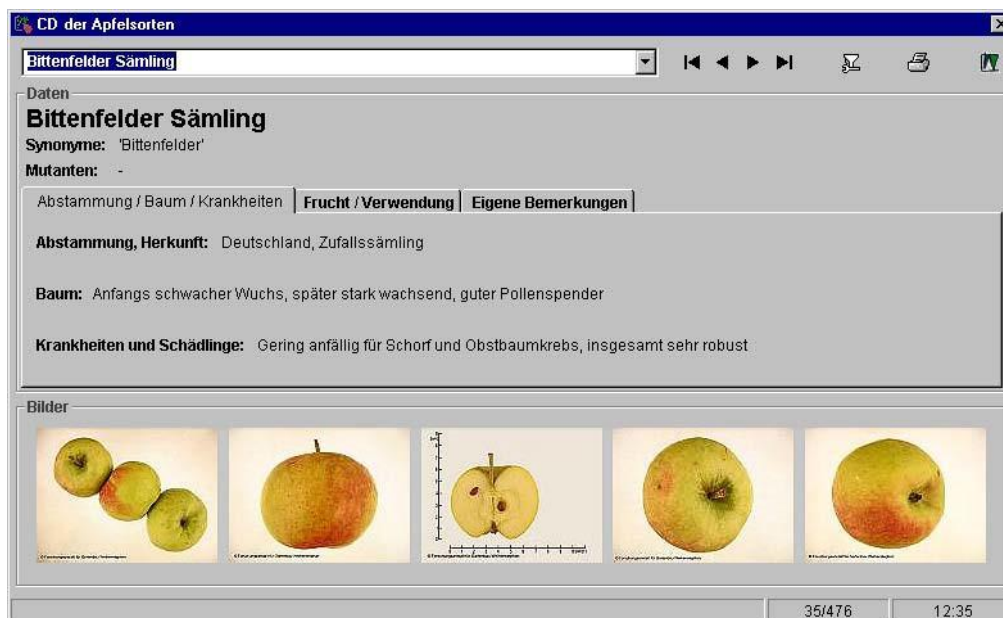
CD der Apfelsorten

Bittenfelder Sämling

Daten

Bittenfelder Sämling

Synonyme: 'Bittenfelder'

Mutanten: -

Abstammung / Baum / Krankheiten | Frucht / Verwendung | Eigene Bemerkungen

Abstammung, Herkunft: Deutschland, Zufallssämling

Baum: Anfangs schwacher Wuchs, später stark wachsend, guter Pollenspender

Krankheiten und Schädlinge: Gering anfällig für Schorf und Obstbaumkrebs, insgesamt sehr robust

Bilder

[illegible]

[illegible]

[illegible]

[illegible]

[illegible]

35/476

12:35